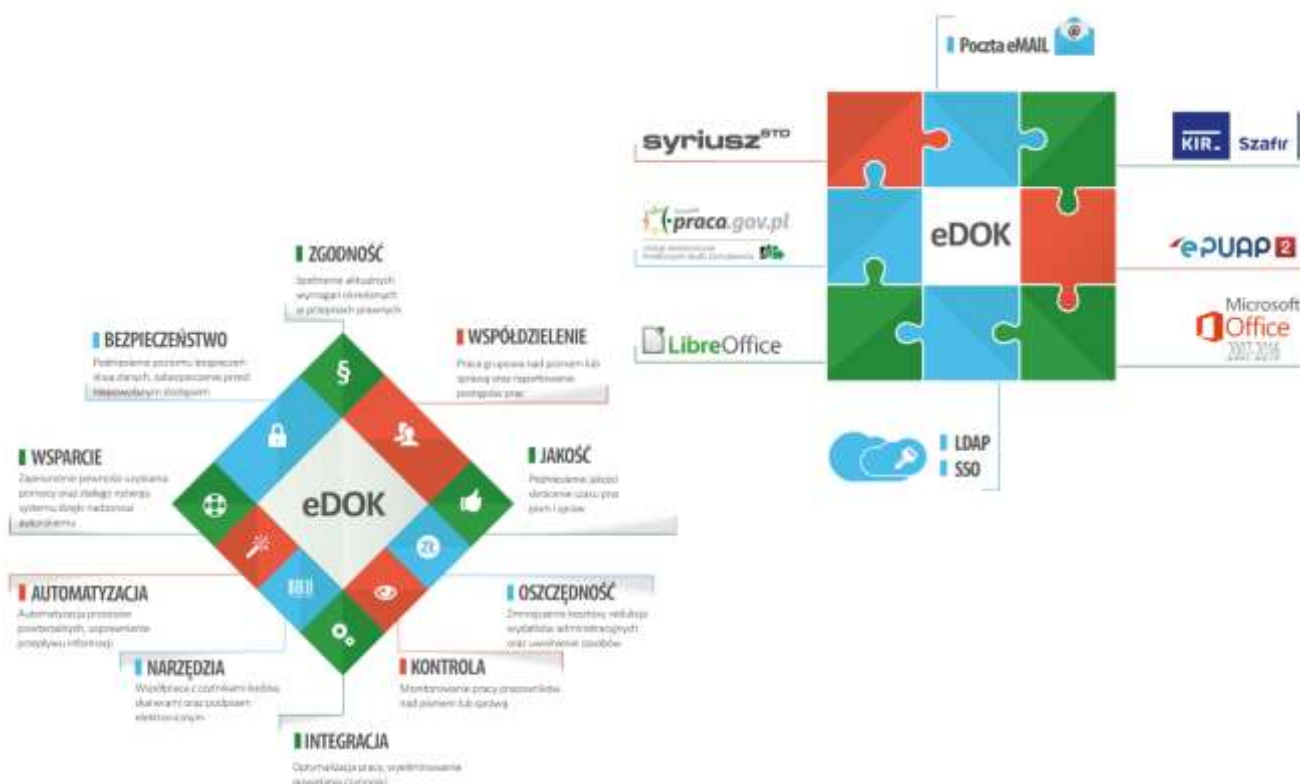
ZGODNOŚĆ

Spełnienie aktualnych wymagań określonych w przepisach prawnych

BEZPIECZEŃSTWO

Podniesienie poziomu bezpieczeństwa danych, zabezpieczenie przed niepowołanym dostępem

WSPÓŁDZIELENIE

Praca grupowa nad pismem lub sprawą oraz raportowanie postępów prac

WSPARCIE

Zapewnienie pewności uzyskania pomocy oraz dalszego rozwoju systemu dzięki nadzorowi autorskiemu

JAKOŚĆ

Podniesienie jakości skrócenie czasu pracy pism i spraw

eDOK

AUTOMATYZACJA

Automatyzacja procesów powtarzalnych, usprawnienie przepływu informacji

OSZCZĘDNOŚĆ

Zmniejszenie kosztów, redukcja wydatków administracyjnych oraz uwolnienie zasobów

NARZĘDZIA

Współpraca z czytnikami kodów, skanerami oraz podpisem elektronicznym

KONTROLA

Monitorowanie pracy pracowników nad pismem lub sprawą

INTEGRACJA

Optymalizacja pracy, wyeliminowanie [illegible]

Poczta eMAIL

syriusz$^{STD}$

KIR. Szafir

praca.gov.pl

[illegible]

eDOK

ePUAP 2

LibreOffice

Microsoft Office 2007-2016

LDAP

SSO